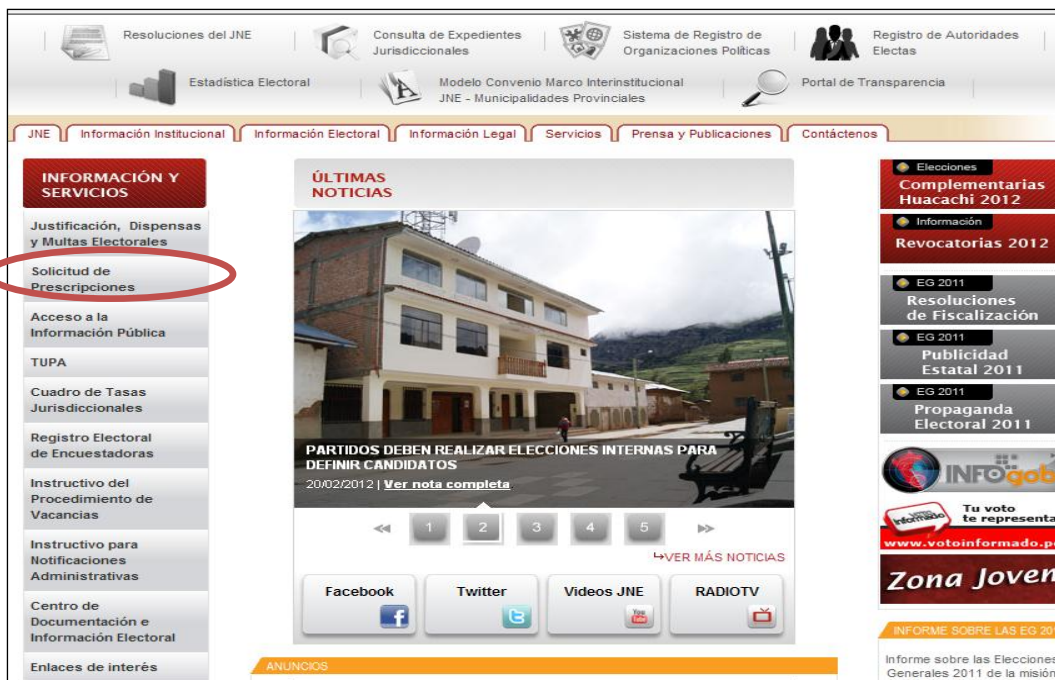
Resoluciones del JNE | Consulta de Expedientes Jurisdiccionales | Sistema de Registro de Organizaciones Políticas | Registro de Autoridades Electas

Estadística Electoral | Modelo Convenio Marco Interinstitucional JNE - Municipalidades Provinciales | Portal de Transparencia

JNE | Información Institucional | Información Electoral | Información Legal | Servicios | Prensa y Publicaciones | Contáctenos

INFORMACIÓN Y SERVICIOS

Justificación, Dispensas y Multas Electorales

Solicitud de Prescripciones

Acceso a la Información Pública

TUPA

Cuadro de Tasas Jurisdiccionales

Registro Electoral de Encuestadoras

Instructivo del Procedimiento de Vacancias

Instructivo para Notificaciones Administrativas

Centro de Documentación e Información Electoral

Enlaces de interés

ÚLTIMAS NOTICIAS

PARTIDOS DEBEN REALIZAR ELECCIONES INTERNAS PARA DEFINIR CANDIDATOS

20/02/2012 | Ver nota completa

1 2 3 4 5

VER MÁS NOTICIAS

Facebook | Twitter | Videos JNE | RADIOTV

ANUNCIOS

Elecciones
Complementarias Huacachi 2012

Información
Revocatorias 2012

EG 2011
Resoluciones de Fiscalización

EG 2011
Publicidad Estatal 2011

EG 2011
Propaganda Electoral 2011

INFOgob

Voto Informado
Tu voto te representa
www.votoinformado.p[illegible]

Zona Joven

INFORME SOBRE LAS EG 20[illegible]

Informe sobre las Elecciones Generales 2011 de la misión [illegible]